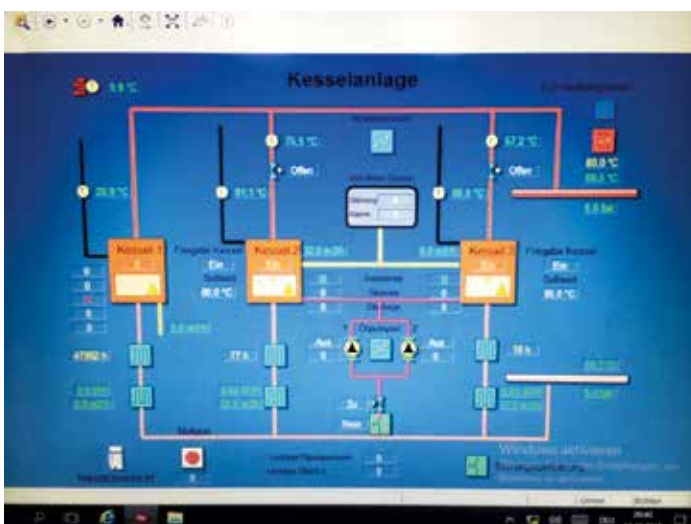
Kesselanlage

5,0 °C

75,5 °C

67,2 °C

Offen

Offen

28,8 °C

91,1 °C

80,0 °C

80,0 °C

Kessel 1

Kessel 2

Kessel 3

Freigabe Kessel

Freigabe Kessel

Ein

Ein

Sollwert

Sollwert

80,0 °C

80,0 °C

47862 h

77 h

18 h

Auf

Auf

Zu

Windows aktivieren